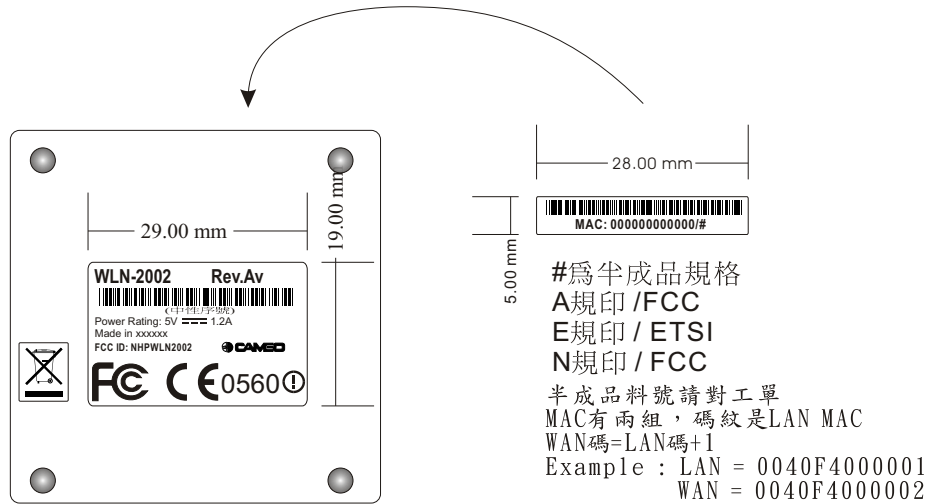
28.00 mm

MAC: 000000000000/#

5.00 mm

#為半成品規格
A規印 /FCC
E規印 / ETSI
N規印 / FCC

半成品料號請對工單
MAC有兩組，碼紋是LAN MAC
WAN碼=LAN碼+1
Example : LAN = 0040F4000001
WAN = 0040F4000002

29.00 mm

19.00 mm

WLN-2002 Rev.Av

(中性序號)

Power Rating: 5V 1.2A
Made in xxxxxx
FCC ID: NHPWLN2002

CAMEO

FC CE 0560